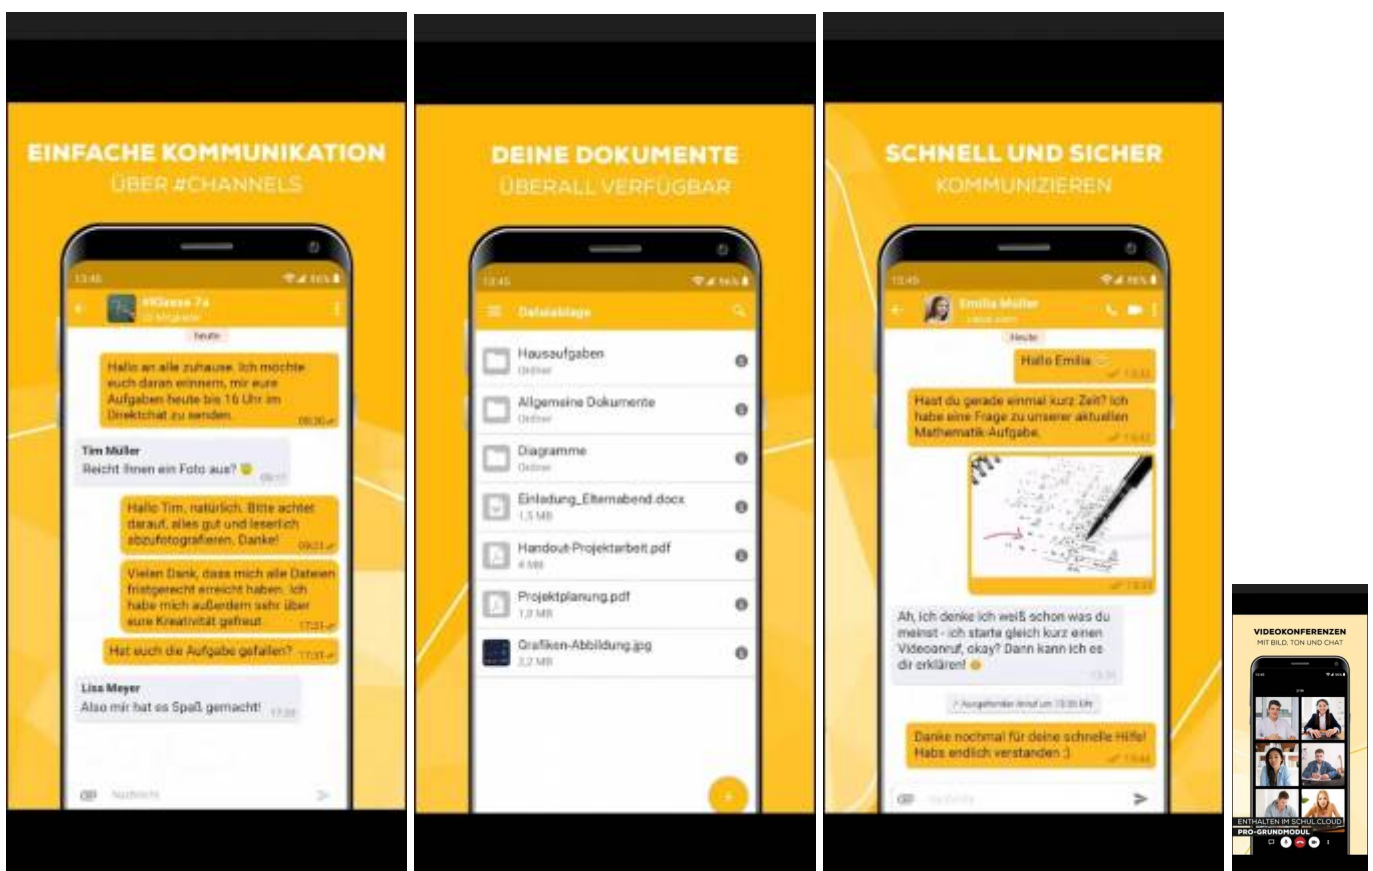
EINFACHE KOMMUNIKATION
ÜBER #CHANNELS

13:45

#Klasse 7a
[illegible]

heute

Hallo an alle zuhause. Ich möchte euch daran erinnern, mir eure Aufgaben heute bis 16 Uhr im Direktchat zu senden. 08:30

Tim Müller
Reicht Ihnen ein Foto aus? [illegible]

Hallo Tim, natürlich. Bitte achtet darauf, alles gut und leserlich abzufotografieren. Danke! 09:01

Vielen Dank, dass mich alle Dateien fristgerecht erreicht haben. Ich habe mich außerdem sehr über eure Kreativität gefreut. 17:01

Hat euch die Aufgabe gefallen? 17:01

Lisa Meyer
Also mir hat es Spaß gemacht! 17:20

Nachricht

DEINE DOKUMENTE
ÜBERALL VERFÜGBAR

13:45

Dateiablage

Hausaufgaben
Ordner

Allgemeine Dokumente
Ordner

Diagramme
Ordner

Einladung_Elternabend.docx
1,5 MB

Handout-Projektarbeit.pdf
4 MB

Projektplanung.pdf
1,3 MB

Grafiken-Abbildung.jpg
2,2 MB

SCHNELL UND SICHER
KOMMUNIZIEREN

13:45

Emilia Müller
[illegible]

Heute

Hallo Emilia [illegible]

Hast du gerade einmal kurz Zeit? Ich habe eine Frage zu unserer aktuellen Mathematik-Aufgabe. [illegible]

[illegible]

Ah, ich denke ich weiß schon was du meinst - ich starte gleich kurz einen Videoanruf, okay? Dann kann ich es dir erklären! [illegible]

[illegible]

Danke nochmal für deine schnelle Hilfe! Habs endlich verstanden :) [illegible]

Nachricht

VIDEOKONFERENZEN
MIT BILD, TON UND CHAT

ENTHALTEN IM SCHUL.CLOUD
PRO-GRUNDMODUL